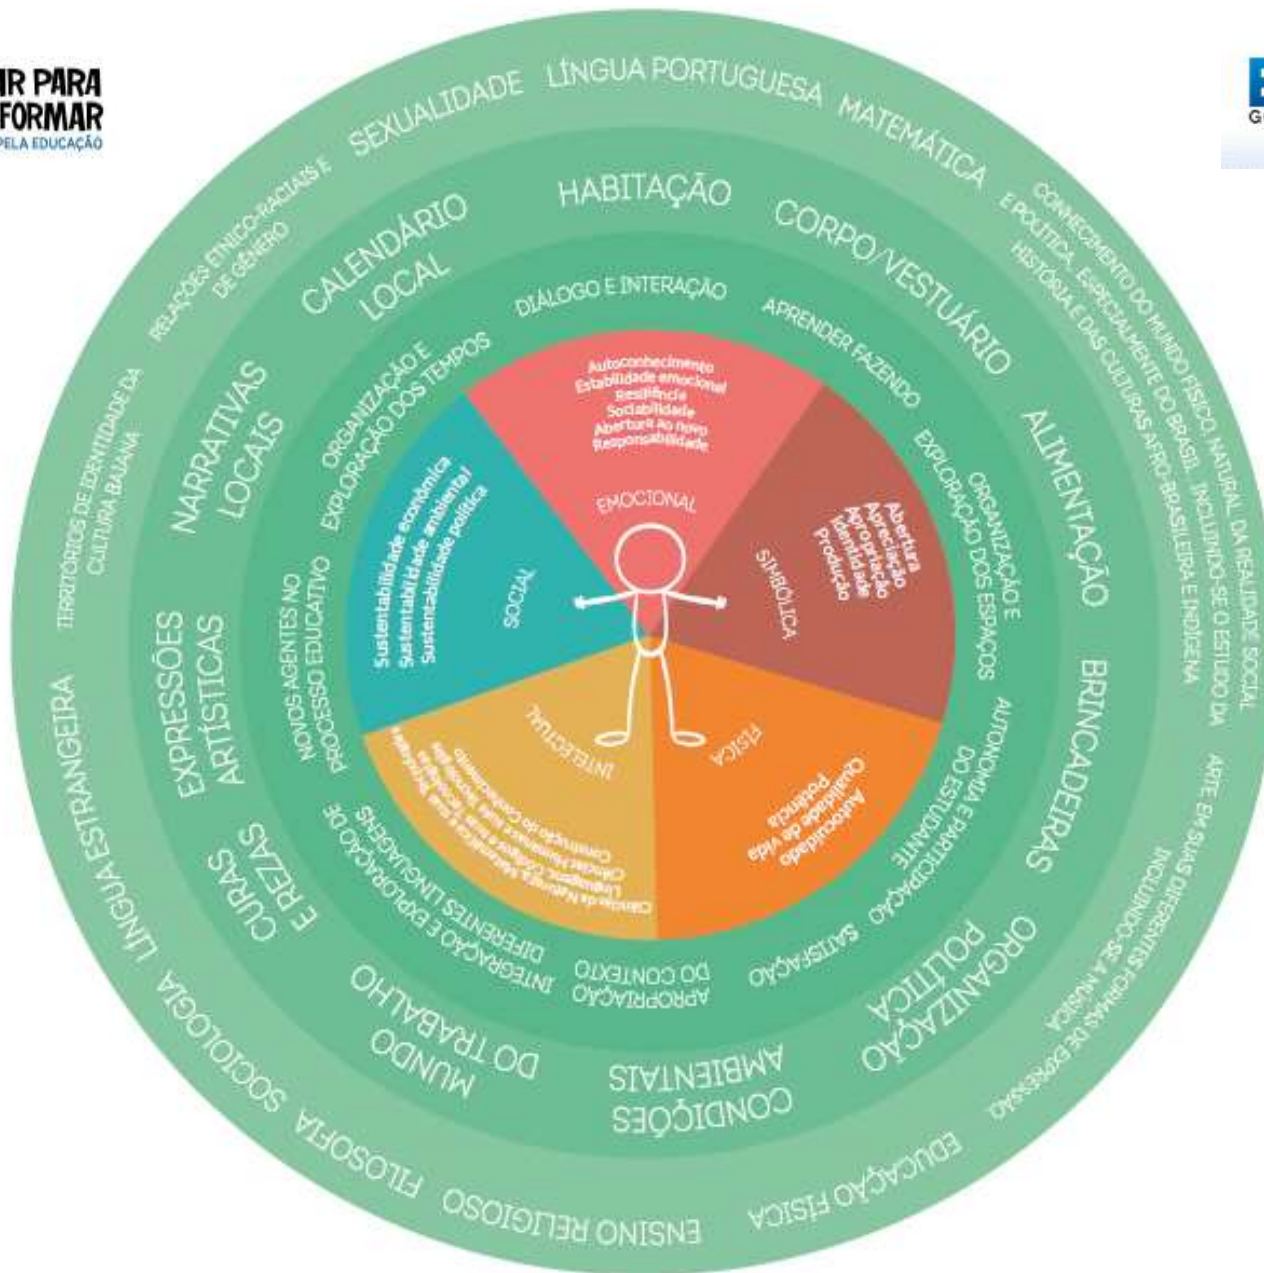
IR PARA
FORMAR
PELA EDUCAÇÃO

SEXUALIDADE LÍNGUA PORTUGUESA MATEMÁTICA CONHECIMENTO DO MUNDO FÍSICO, NATURAL, DA REALIDADE SOCIAL E POLÍTICA, ESPECIALMENTE DO BRASIL, INCLUINDO-SE O ESTUDO DA HISTÓRIA E DAS CULTURAS AFRO-BRASILEIRA E INDÍGENA ARTE, EM SUAS DIFERENTES FORMAS DE EXPRESSÃO, INCLUINDO-SE A MÚSICA EDUCAÇÃO FÍSICA ENSINO RELIGIOSO FILOSOFIA SOCIOLOGIA LÍNGUA ESTRANGEIRA TERRITÓRIOS DE IDENTIDADE DA CULTURA BAIANA RELAÇÕES ÉTNICO-RACIAIS E DE GÊNERO

HABITAÇÃO CORPO/VESTUÁRIO ALIMENTAÇÃO BRINCADEIRAS ORGANIZAÇÃO POLÍTICA CONDIÇÕES AMBIENTAIS MUNDO DO TRABALHO CURAS E REZAS EXPRESSÕES ARTÍSTICAS NARRATIVAS LOCAIS CALENDÁRIO LOCAL

DIÁLOGO E INTERAÇÃO APRENDER FAZENDO ORGANIZAÇÃO E EXPLORAÇÃO DOS ESPAÇOS AUTONOMIA E PARTICIPAÇÃO DO ESTUDANTE SATISFAÇÃO APROPRIAÇÃO DO CONTEXTO INTEGRAÇÃO E EXPLORAÇÃO DE DIFERENTES LINGUAGENS NOVOS AGENTES NO PROCESSO EDUCATIVO ORGANIZAÇÃO E EXPLORAÇÃO DOS TEMPOS

Autoconhecimento
Estabilidade emocional
Resiliência
Sociabilidade
Abertura ao novo
Responsabilidade
EMOCIONAL

Abertura
Apreciação
Apropriação
Identidade
Produção
SIMBÓLICA

Autocuidado
Qualidade de vida
Potência
FÍSICA

Ciências da Natureza e suas Tecnologias
Linguagens, Códigos e suas Tecnologias
Ciências Humanas e suas Tecnologias
Matemática e suas Tecnologias
Construção do Conhecimento
INTELECTUAL

Sustentabilidade econômica
Sustentabilidade ambiental
Sustentabilidade política
SOCIAL